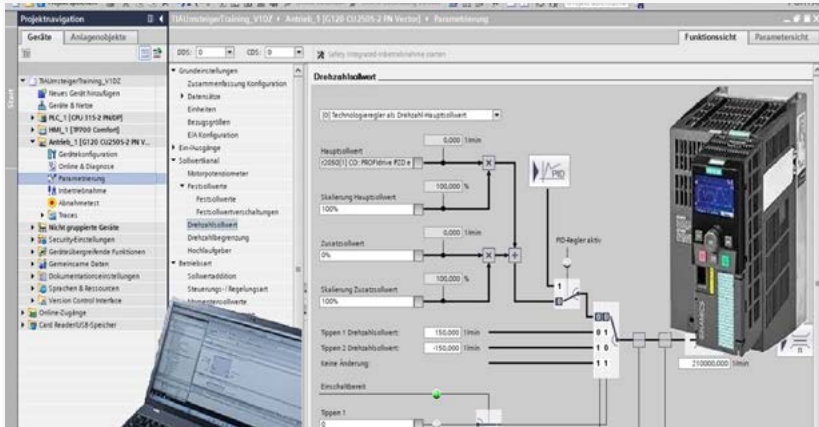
Projektnavigation
Geräte
Anlagenobjekte
Start
TIAUmsteigerTraining_V1DZ
Neues Gerät hinzufügen
Geräte & Netze
PLC_1 [CPU 315-2 PN/DP]
HMI_1 [TP700 Comfort]
Antrieb_1 [G120 CU250S-2 PN V...
Gerätekonfiguration
Online & Diagnose
Parametrierung
Inbetriebnahme
Abnahmetest
Traces
Nicht gruppierte Geräte
Security-Einstellungen
Geräteübergreifende Funktionen
Gemeinsame Daten
Dokumentationseinstellungen
Sprachen & Ressourcen
Version Control Interface
Online-Zugänge
Card Reader/USB-Speicher

TIAUmsteigerTraining_V1DZ ▸ Antrieb_1 [G120 CU250S-2 PN Vector] ▸ Parametrierung
Funktionssicht
Parametersicht
DDS: 0
CDS: 0
Safety Integrated-Inbetriebnahme starten

Grundeinstellungen
Zusammenfassung Konfiguration
Datensätze
Einheiten
Bezugsgrößen
EA Konfiguration
Ein-/Ausgänge
Sollwertkanal
Motorpotenziometer
Festsollwerte
Festsollwerte
Festsollwertverschaltungen
Drehzahlsollwert
Drehzahlbegrenzung
Hochlaufgeber
Betriebsart
Sollwertaddition
Steuerungs-/Regelungsart
Momentensollwerte

Drehzahlsollwert
[0] Technologieregler als Drehzahl-Hauptsollwert
0,000 1/min
Hauptsollwert
r2050[1] CO: PROFIdrive PZD e
100,000 %
Skalierung Hauptsollwert
100%
PID
0,000 1/min
Zusatzsollwert
0%
PID-Regler aktiv
100,000 %
Skalierung Zusatzsollwert
100%
1
0
Tippen 1 Drehzahlsollwert: 150,000 1/min
Tippen 2 Drehzahlsollwert: -150,000 1/min
Keine Änderung
0 1
1 0
1 1
210000,000 1/min
Einschaltbereit
Tippen 1
0
SIEMENS